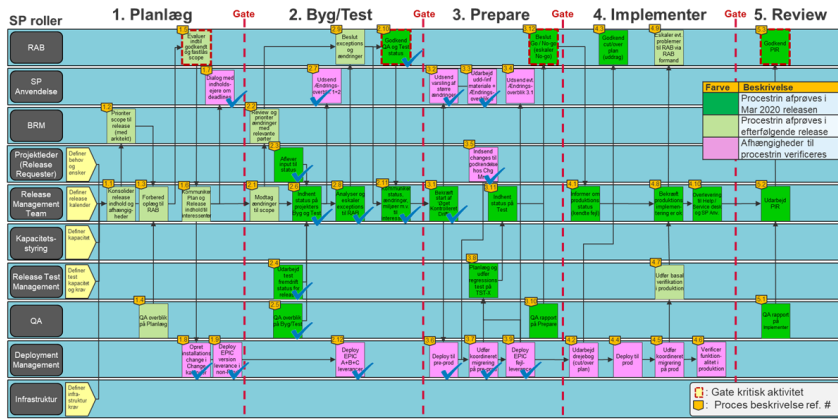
SP roller

1. Planlæg

Gate

2. Byg/Test

Gate

3. Prepare

Gate

4. Implementer

Gate

5. Review

RAB

SP Anvendelse

BRM

Projektleder (Release Requester)

Release Management Team

Kapacitets-styring

Release Test Management

QA

Deployment Management

Infrastruktur

Evaluer edit/ godkendt og fastlås scope

Dialog med indholds-ejere om deadlines

Prioriter scope til release (med arkitekt)

Definer behov og ønsker

Definer release kalender

Konsolider release indhold og afhængig-heder

Forbered oplæg til RAB

Kommuniker Plan og Release indhold til interessenter

Definer kapacitet

Definer test kapacitet og krav

QA overblik på Planlæg

Opret installations change i Change kalender

Deploy EPIC version leverance i non-prod

Definer infra-struktur krav

Beslut exceptions og ændringer

Godkend QA og Test status

Udsend Ændrings-oversigt 1+2

Modtag ændringer til scope

Afklare input til status

Indhent status på projekters Byg og Test

Analyser og eskaler exceptions til RAB

Kompiler status, ændringer, mitigeringer til RAB

Udarbejd test færdigt status til RAB

QA overblik på Byg/Test

Deploy EPIC A+B+C leverancer

Udsend varsling af større ændringer

Udarbejd uddannelses materiale + Ændringsoversigt

Udsend evt Ændrings-oversigt 3.1

Indsend changes til godkendelse hos Chg Mgr

Beslut start af Go-live

Indhent status på Test

Planlæg og udfør regressions-test på TST-4

QA rapport på Prepare

Deploy til pre-prod

Udfør koordineret migrering på pre-prod

Deploy EPIC fejl-leverancer

Beslut Go / No-go (eskaler No-go)

Godkend cut/over plan (sikkerhed)

Eskaler evt problemer til RAB via RAB formand

Monitorer produktions status (handle fejl)

Beskriv produktions implementering og sn

Kommuniker til Help desk det er implementeret

Udfør basal verifikation i produktion

Udarbejd drejebog (cut/over plan)

Deploy til prod

Udfør koordineret migrering på prod

Verificer funktionalitet i produktion

Godkend PIR

Udarbejd PIR

QA rapport på implementer

Farve | Beskrivelse
Procestrin afprøves i Mar 2020 releasen
Procestrin afprøves i efterfølgende release
Afhængigheder til procestrin verificeres

Gate kritisk aktivitet

Proces beskrivelse ref. #